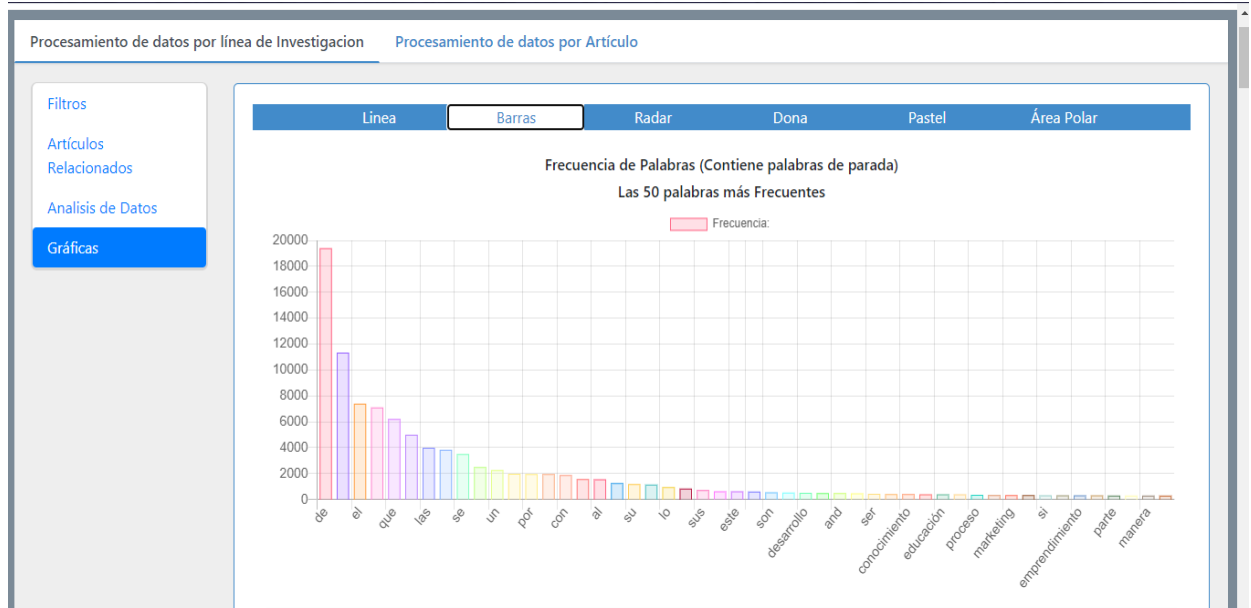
Procesamiento de datos por línea de Investigacion
Procesamiento de datos por Artículo

Filtros
Artículos Relacionados
Analisis de Datos
Gráficas

Linea
Barras
Radar
Dona
Pastel
Área Polar

Frecuencia de Palabras (Contiene palabras de parada)
Las 50 palabras más Frecuentes

Frecuencia:

20000
18000
16000
14000
12000
10000
8000
6000
4000
2000
0

de
el
que
las
se
un
por
con
al
su
lo
sus
este
son
desarrollo
and
ser
conocimiento
educación
proceso
marketing
si
emprendimiento
parte
manera